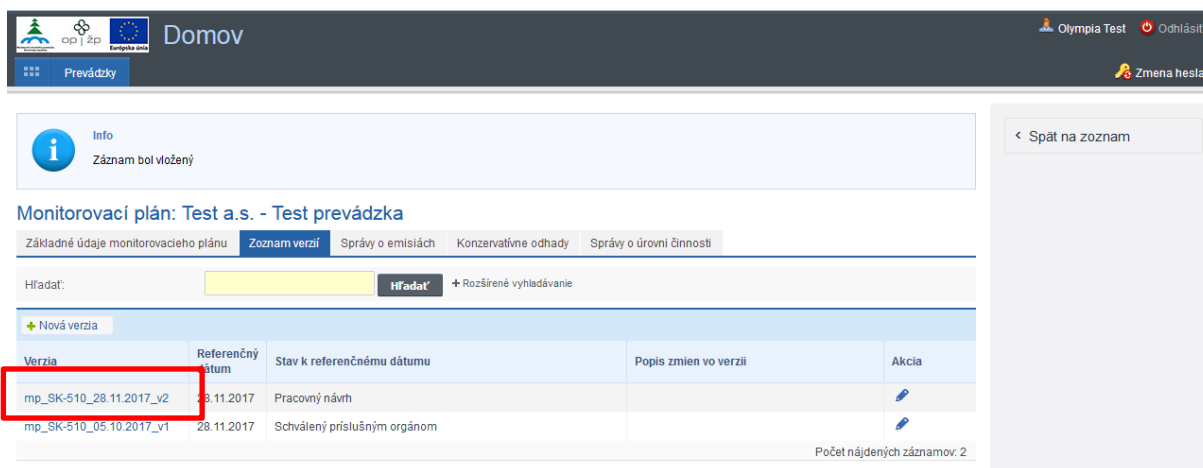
op | žp Európska únia

Domov

Olympia Test Odhlásiť

Prevádzky

Zmena hesla

Info

Záznam bol vložený

Späť na zoznam

Monitorovací plán: Test a.s. - Test prevádzka

Základné údaje monitorovacieho plánu | Zoznam verzií | Správy o emisiách | Konzervatívne odhady | Správy o úrovni činnosti

Hľadať:

Hľadať

+ Rozšírené vyhľadávanie

+ Nová verzia

| Verzia | Referenčný dátum | Stav k referenčnému dátumu | Popis zmien vo verzii | Akcia |
|---|---|---|---|---|
| mp_SK-510_28.11.2017_v2 | 28.11.2017 | Pracovný návrh | | |
| mp_SK-510_05.10.2017_v1 | 28.11.2017 | Schválený príslušným orgánom | | |

Počet nájdených záznamov: 2